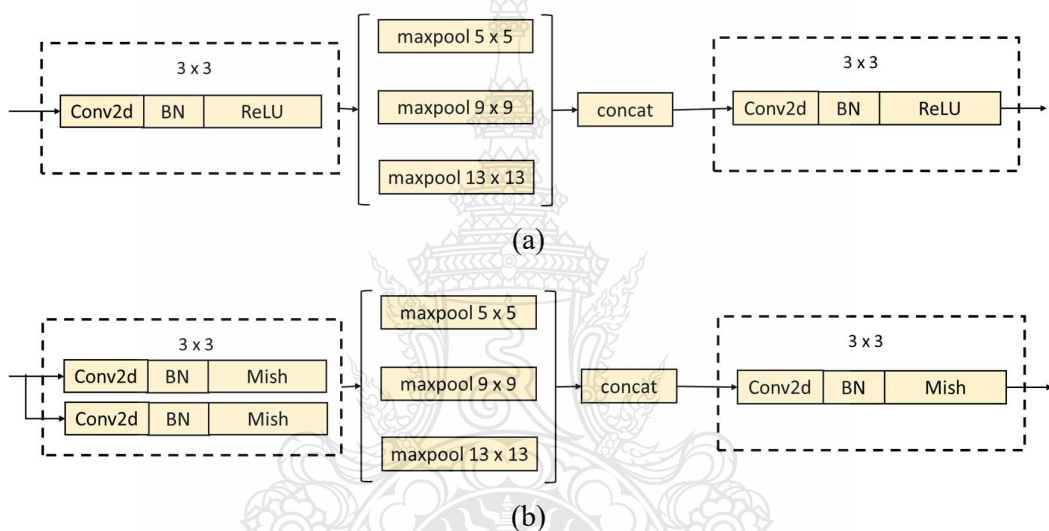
3 x 3

Conv2d BN ReLU

maxpool 5 x 5

maxpool 9 x 9

maxpool 13 x 13

concat

3 x 3

Conv2d BN ReLU

(a)

3 x 3

Conv2d BN Mish

Conv2d BN Mish

maxpool 5 x 5

maxpool 9 x 9

maxpool 13 x 13

concat

3 x 3

Conv2d BN Mish

(b)